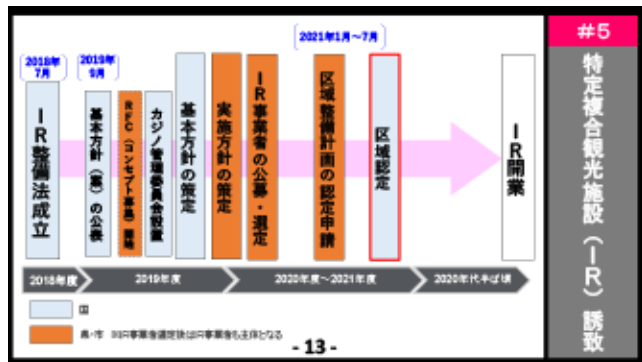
2018年7月

IR整備法成立

2019年9月

基本方針（案）の公表

RFC（コンセプト募集）開始

カジノ管理委員会設置

基本方針の策定

実施方針の策定

IR事業者の公募・選定

2021年1月～7月

区域整備計画の認定申請

区域認定

IR開業

2018年度

2019年度

2020年度～2021年度

2020年代半ば頃

国

県・市　※IR事業者選定後はIR事業者も主体となる

- 13 -

#5

特定複合観光施設（IR）誘致